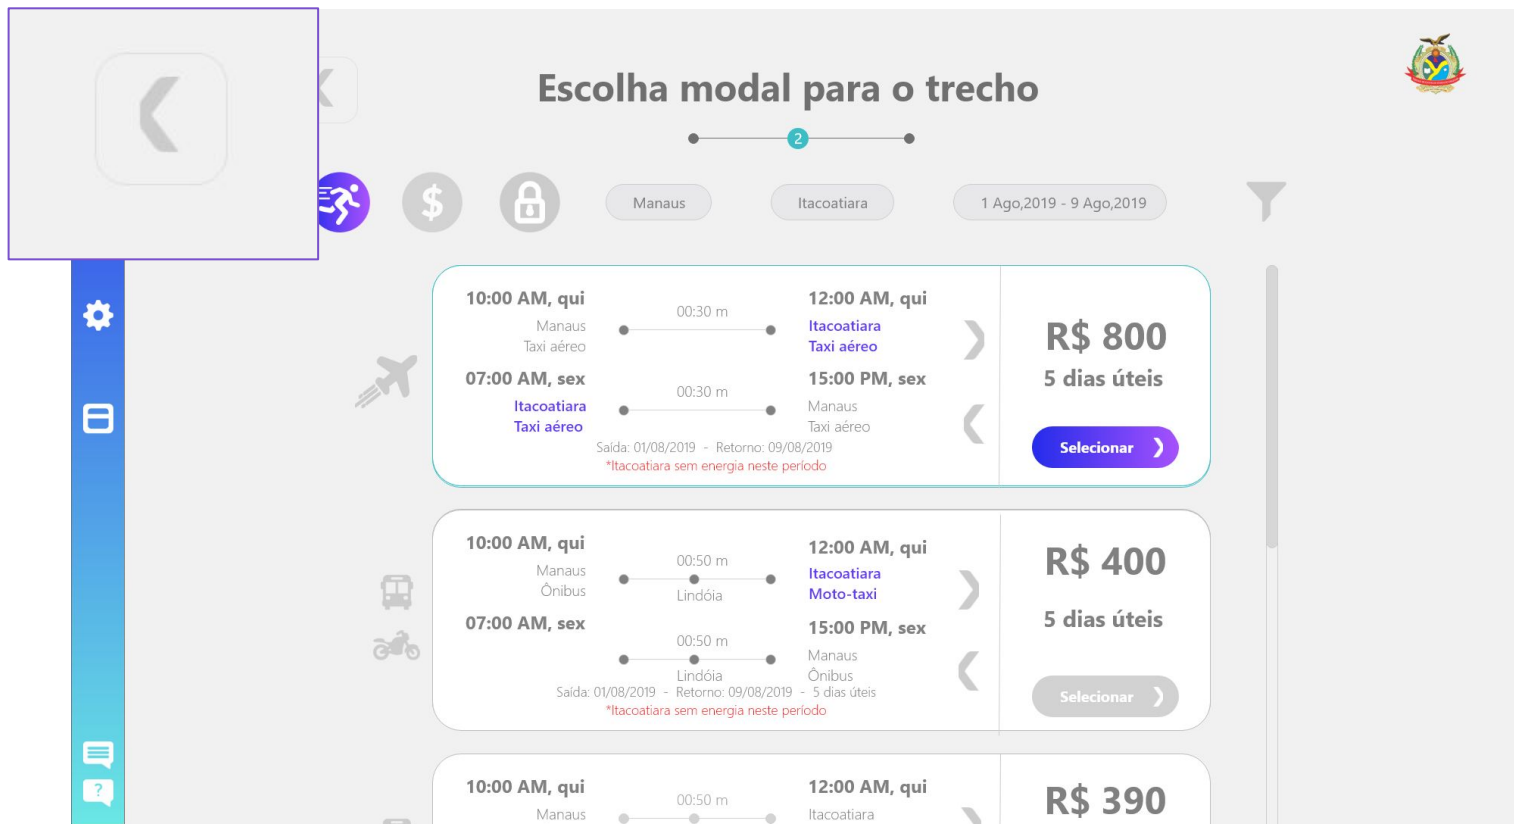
Escolha modal para o trecho

2

Manaus

Itacoatiara

1 Ago,2019 - 9 Ago,2019

10:00 AM, qui
Manaus
Taxi aéreo

00:30 m

12:00 AM, qui
Itacoatiara
Taxi aéreo

07:00 AM, sex
Itacoatiara
Taxi aéreo

00:30 m

15:00 PM, sex
Manaus
Taxi aéreo

Saída: 01/08/2019 - Retorno: 09/08/2019
*Itacoatiara sem energia neste período

R$ 800
5 dias úteis
Selecionar

10:00 AM, qui
Manaus
Ônibus

00:50 m
Lindóia

12:00 AM, qui
Itacoatiara
Moto-taxi

07:00 AM, sex

00:50 m
Lindóia

15:00 PM, sex
Manaus
Ônibus

Saída: 01/08/2019 - Retorno: 09/08/2019 - 5 dias úteis
*Itacoatiara sem energia neste período

R$ 400
5 dias úteis
Selecionar

10:00 AM, qui
Manaus

00:50 m

12:00 AM, qui
Itacoatiara

R$ 390